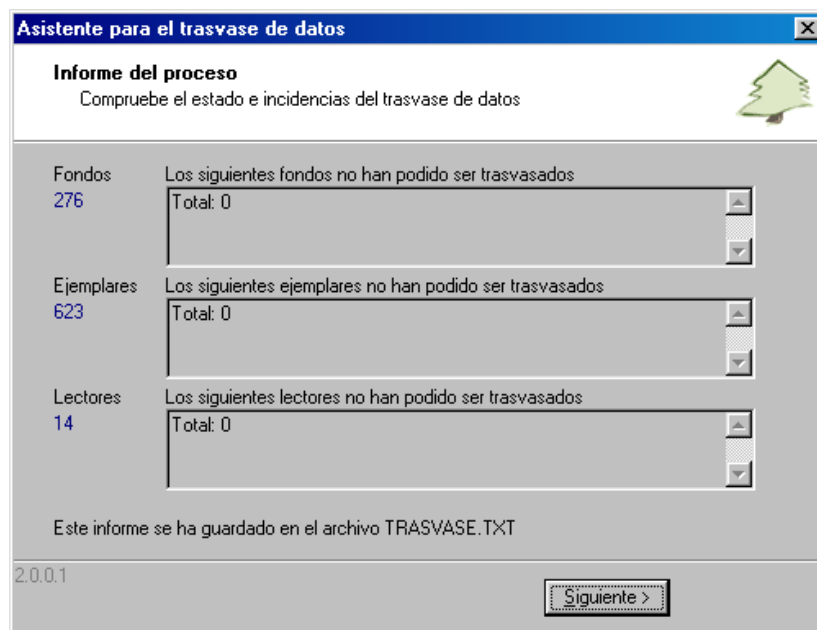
Asistente para el trasvase de datos

Informe del proceso
Compruebe el estado e incidencias del trasvase de datos

Fondos
276
Los siguientes fondos no han podido ser trasvasados
Total: 0

Ejemplares
623
Los siguientes ejemplares no han podido ser trasvasados
Total: 0

Lectores
14
Los siguientes lectores no han podido ser trasvasados
Total: 0

Este informe se ha guardado en el archivo TRASVASE.TXT

2.0.0.1

Siguiente >